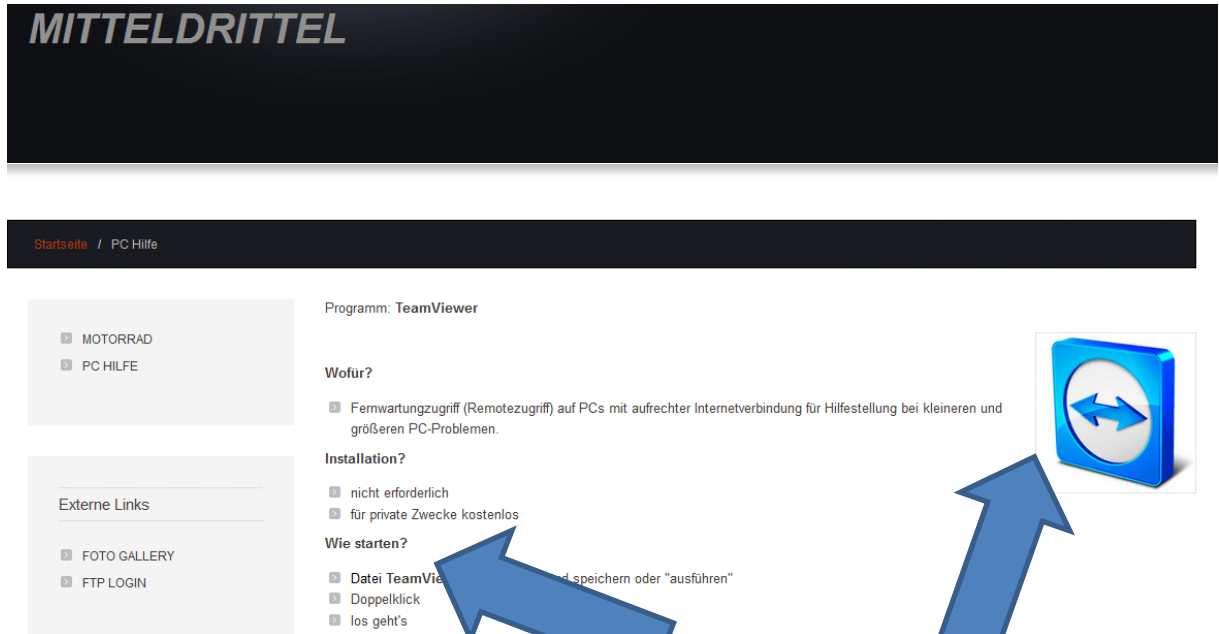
MITTELDRITTEL

Startseite / PC Hilfe

MOTORRAD
PC HILFE

Externe Links

FOTO GALLERY
FTP LOGIN

Programm: TeamViewer

Wofür?

Fernwartungszugriff (Remotezugriff) auf PCs mit aufrechter Internetverbindung für Hilfestellung bei kleineren und größeren PC-Problemen.

Installation?

nicht erforderlich
für private Zwecke kostenlos

Wie starten?

Datei TeamVie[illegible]d speichern oder "ausführen"
Doppelklick
los geht's